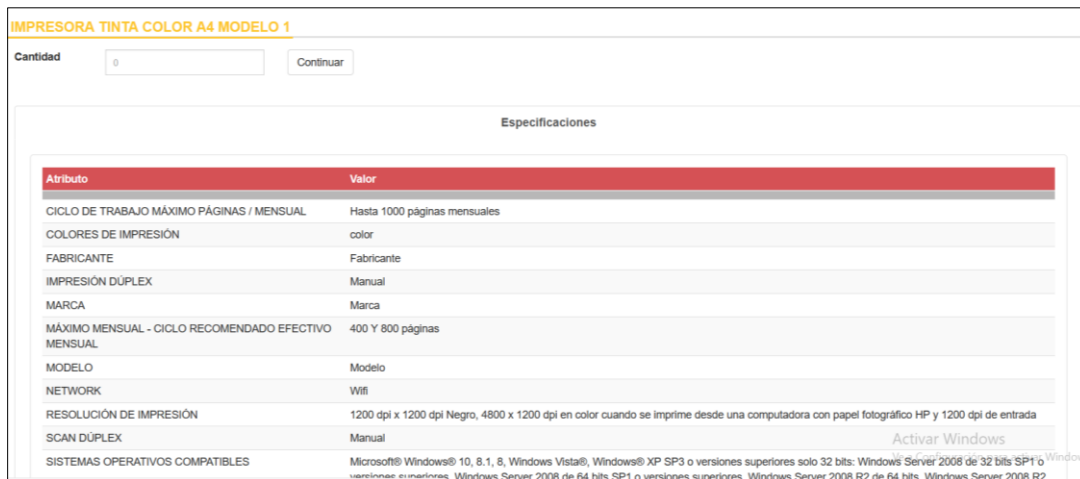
IMPRESORA TINTA COLOR A4 MODELO 1

Cantidad
0
Continuar

Especificaciones

| Atributo | Valor |
|---|---|
| CICLO DE TRABAJO MÁXIMO PÁGINAS / MENSUAL | Hasta 1000 páginas mensuales |
| COLORES DE IMPRESIÓN | color |
| FABRICANTE | Fabricante |
| IMPRESIÓN DÚPLEX | Manual |
| MARCA | Marca |
| MÁXIMO MENSUAL - CICLO RECOMENDADO EFECTIVO MENSUAL | 400 Y 800 páginas |
| MODELO | Modelo |
| NETWORK | Wifi |
| RESOLUCIÓN DE IMPRESIÓN | 1200 dpi x 1200 dpi Negro, 4800 x 1200 dpi en color cuando se imprime desde una computadora con papel fotográfico HP y 1200 dpi de entrada |
| SCAN DÚPLEX | Manual |
| SISTEMAS OPERATIVOS COMPATIBLES | Microsoft® Windows® 10, 8.1, 8, Windows Vista®, Windows® XP SP3 o versiones superiores solo 32 bits: Windows Server 2008 de 32 bits SP1 o versiones superiores, Windows Server 2008 de 64 bits SP1 o versiones superiores, Windows Server 2008 R2 de 64 bits, Windows Server 2008 R2 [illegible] |

Activar Windows
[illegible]